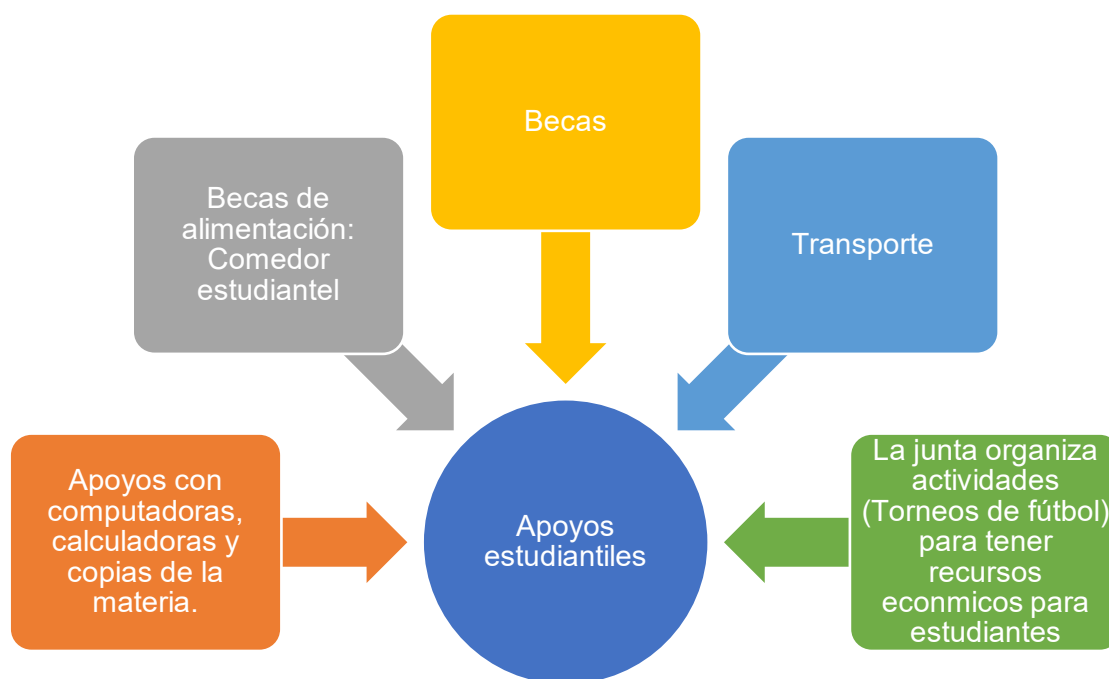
Becas

Becas de alimentación: Comedor estudiantel

Transporte

Apoyos con computadoras, calculadoras y copias de la materia.

Apoyos estudiantiles

La junta organiza actividades (Torneos de fútbol) para tener recursos econmicos para estudiantes